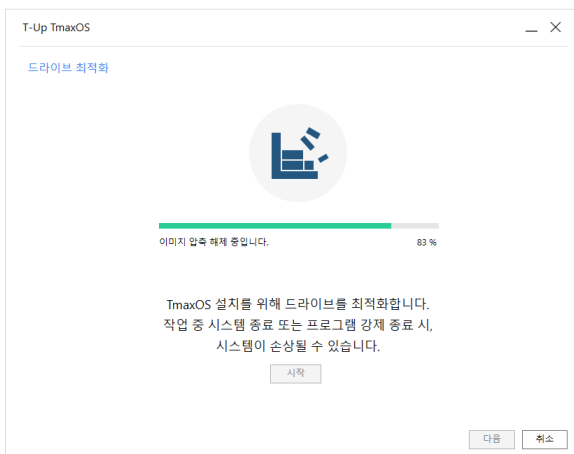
T-Up TmaxOS

드라이브 최적화

이미지 압축 해제 중입니다. 83 %

TmaxOS 설치를 위해 드라이브를 최적화합니다.
작업 중 시스템 종료 또는 프로그램 강제 종료 시,
시스템이 손상될 수 있습니다.

시작

다음 취소